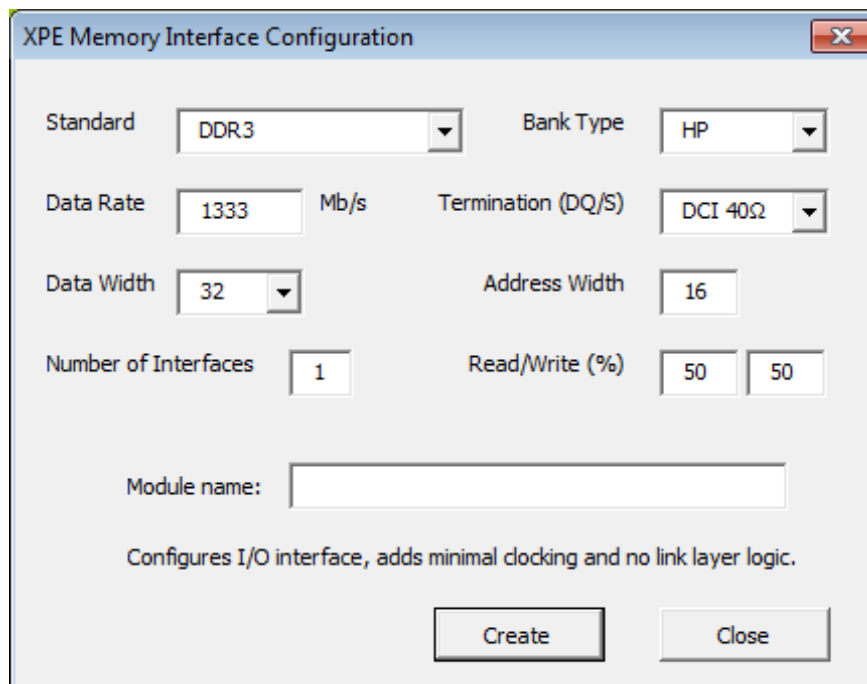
XPE Memory Interface Configuration

Standard DDR3

Bank Type HP

Data Rate 1333 Mb/s

Termination (DQ/S) DCI 40Ω

Data Width 32

Address Width 16

Number of Interfaces 1

Read/Write (%) 50 50

Module name:

Configures I/O interface, adds minimal clocking and no link layer logic.

Create

Close